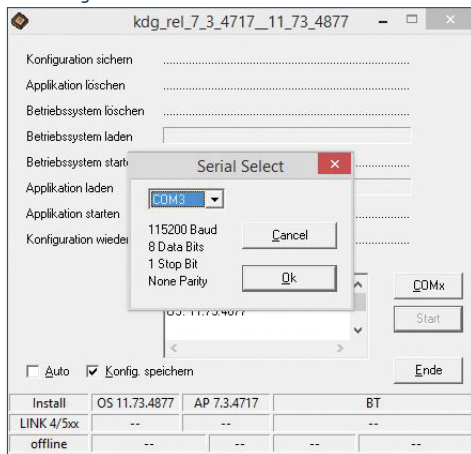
kdg_rel_7_3_4717__11_73_4877

Konfiguration sichern

Applikation löschen

Betriebssystem löschen

Betriebssystem laden

Betriebssystem start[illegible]

Applikation laden

Applikation starten

Konfiguration wieder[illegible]

Serial Select

COM3

115200 Baud
8 Data Bits
1 Stop Bit
None Parity

Cancel

Ok

OS 11.73.4877

COMx

Start

Auto

Konfig. speichern

Ende

| Install | OS 11.73.4877 | AP 7.3.4717 | BT |
|---|---|---|---|
| LINK 4/5xx | -- | | -- |
| offline | -- | -- | -- | -- |